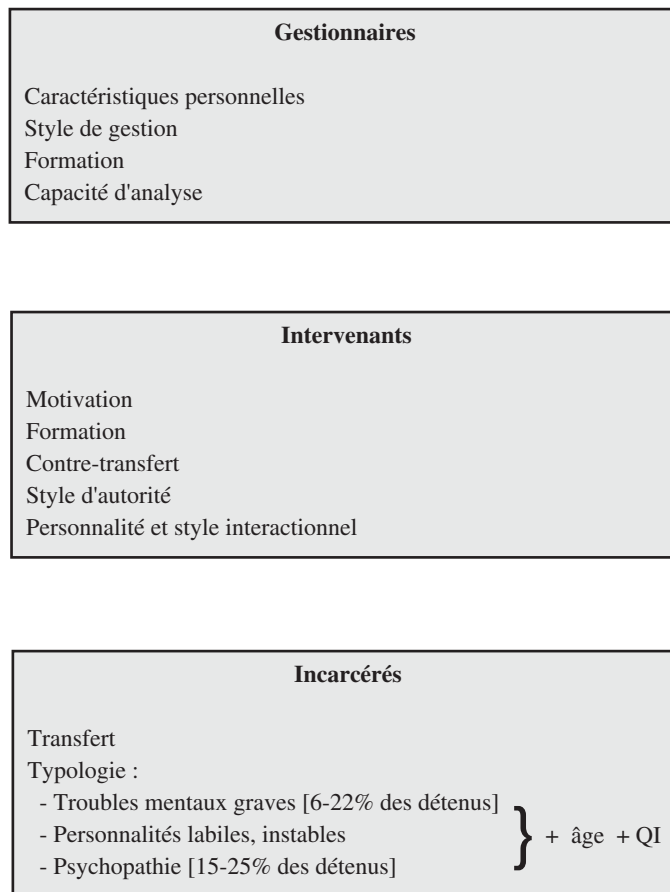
**Gestionnaires**

Caractéristiques personnelles
Style de gestion
Formation
Capacité d'analyse

**Intervenants**

Motivation
Formation
Contre-transfert
Style d'autorité
Personnalité et style interactionnel

**Incarcérés**

Transfert
Typologie :
- Troubles mentaux graves [6-22% des détenus]
- Personnalités labiles, instables
- Psychopathie [15-25% des détenus]

} + âge + QI